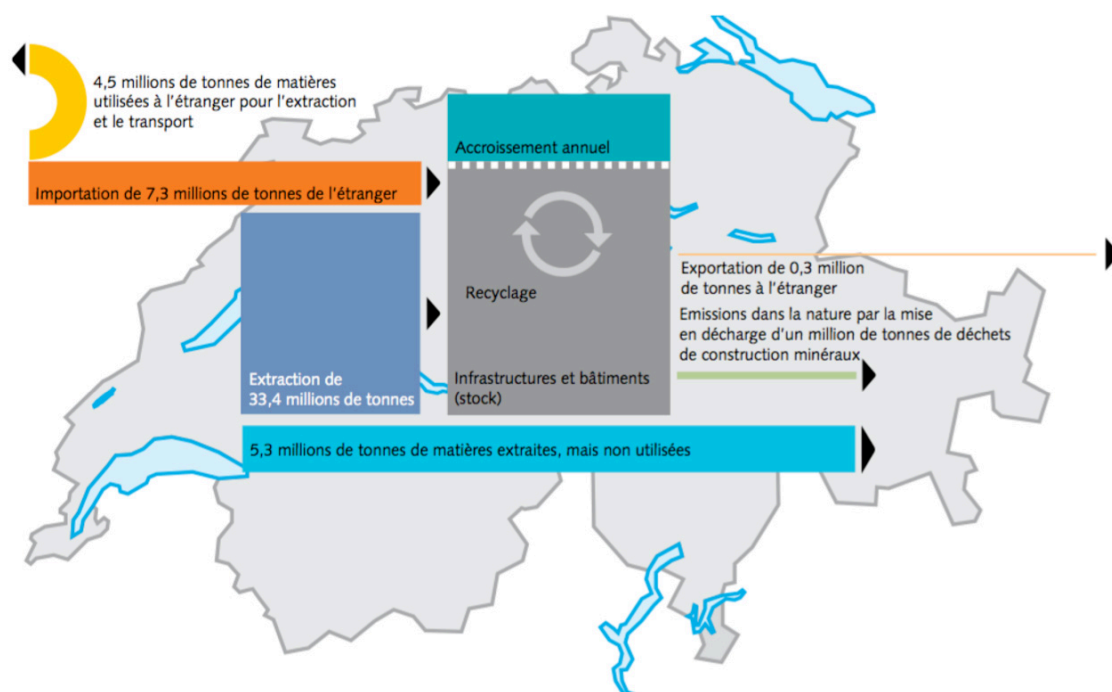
4,5 millions de tonnes de matières utilisées à l'étranger pour l'extraction et le transport

Accroissement annuel

Importation de 7,3 millions de tonnes de l'étranger

Recyclage

Exportation de 0,3 million de tonnes à l'étranger

Emissions dans la nature par la mise en décharge d'un million de tonnes de déchets de construction minéraux

Extraction de 33,4 millions de tonnes

Infrastructures et bâtiments (stock)

5,3 millions de tonnes de matières extraites, mais non utilisées